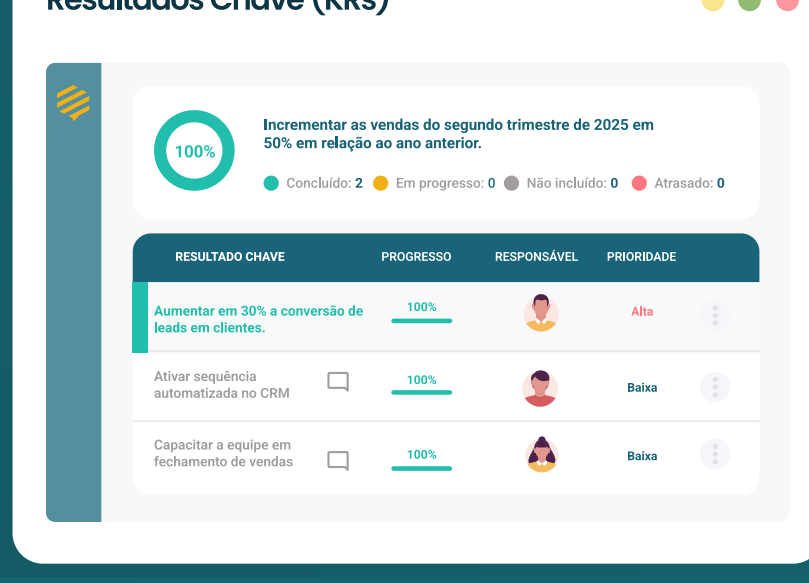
Resultados Chave (KRs)

100%

Incrementar as vendas do segundo trimestre de 2025 em 50% em relação ao ano anterior.

Concluído: 2 Em progresso: 0 Não incluído: 0 Atrasado: 0

| RESULTADO CHAVE | PROGRESSO | RESPONSÁVEL | PRIORIDADE |
|---|---|---|---|
| Aumentar em 30% a conversão de leads em clientes. | 100% | | Alta |
| Ativar sequência automatizada no CRM | 100% | | Baixa |
| Capacitar a equipe em fechamento de vendas | 100% | | Baixa |